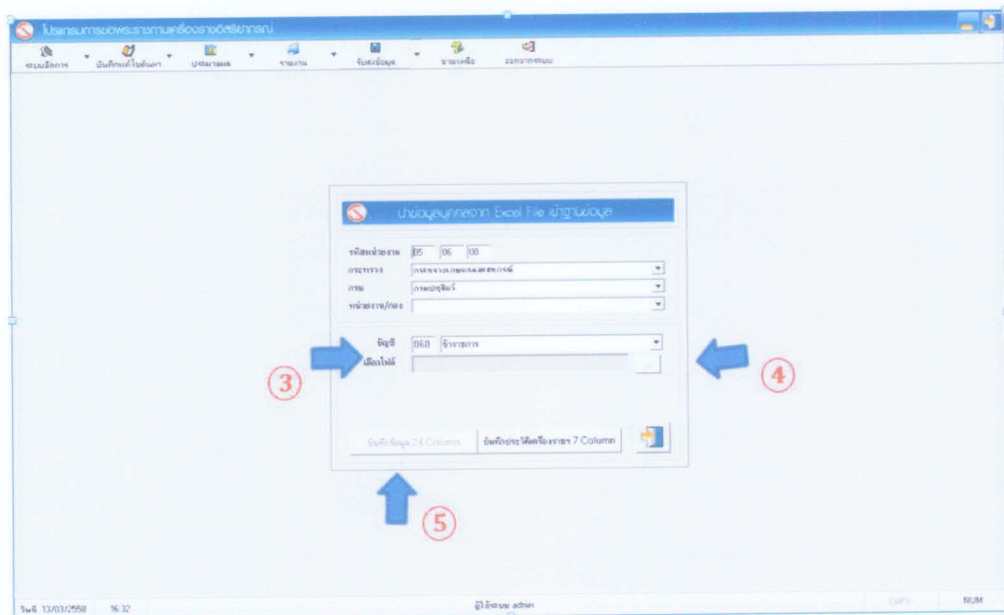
โปรแกรมการขอพระราชทานเครื่องราชอิสริยาภรณ์

ระบบผู้ใช้งาน บันทึกแก้ไขข้อมูล ประมวลผล รายงาน จัดเก็บข้อมูล ช่วยเหลือ ออกจากระบบ

นำข้อมูลบุคคลจาก Excel File เข้าฐานข้อมูล

รหัสหน่วยงาน 05 06 00
กระทรวง กระทรวงเกษตรและสหกรณ์
กรม กรมปศุสัตว์
หน่วยงาน/กอง

บัญชี 060 ข้าราชการ
เลือกไฟล์

3

4

บันทึกข้อมูล 24 Column บันทึกประวัติเครื่องราชฯ 7 Column

5

วันที่ 13/03/2558 16:32 ผู้ใช้ระบบ admin NUM